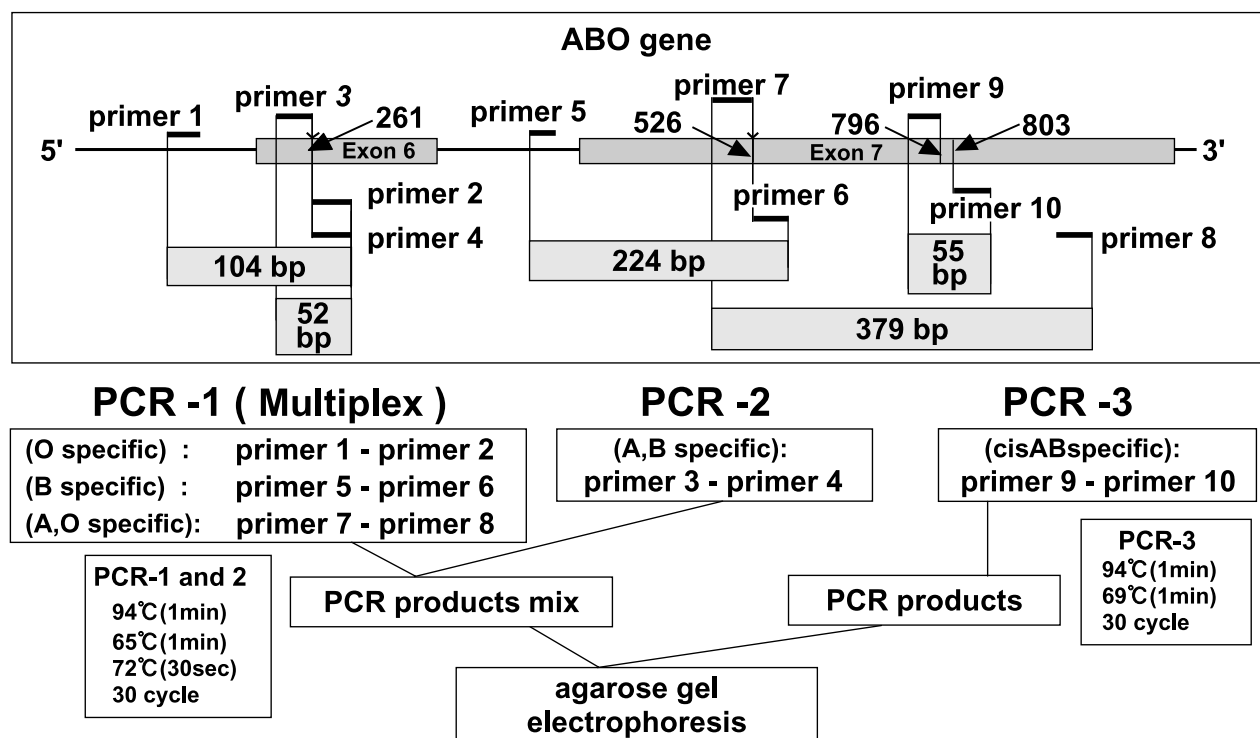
ABO gene

primer 1
primer 3
261
primer 5
primer 7
526
796
primer 9
803
5'
Exon 6
Exon 7
3'
primer 2
primer 6
primer 4
primer 10
55 bp
primer 8
104 bp
224 bp
52 bp
379 bp

PCR -1 ( Multiplex )

(O specific) : primer 1 - primer 2
(B specific) : primer 5 - primer 6
(A,O specific): primer 7 - primer 8

PCR -2

(A,B specific): primer 3 - primer 4

PCR -3

(cisABspecific): primer 9 - primer 10

PCR-1 and 2
94℃(1min)
65℃(1min)
72℃(30sec)
30 cycle

PCR products mix

PCR products

PCR-3
94℃(1min)
69℃(1min)
30 cycle

agarose gel electrophoresis